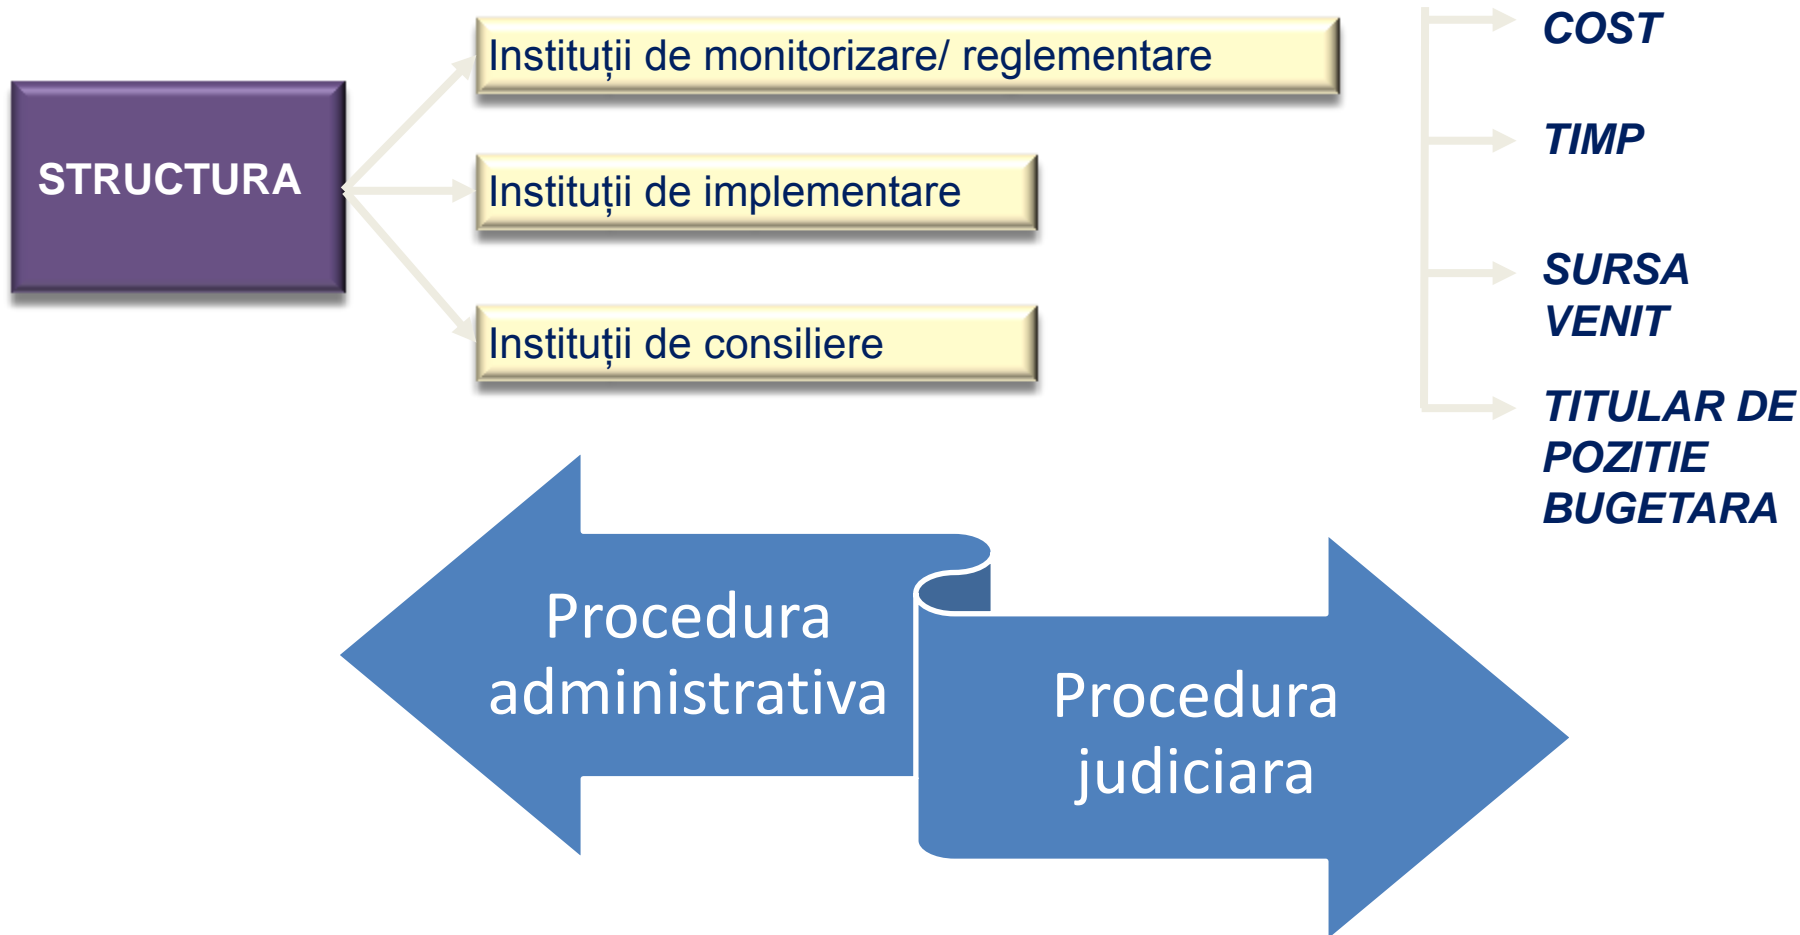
STRUCTURA

Instituții de monitorizare/ reglementare

Instituții de implementare

Instituții de consiliere

COST

TIMP

SURSA VENIT

TITULAR DE POZITIE BUGETARA

Procedura administrativa

Procedura judiciara